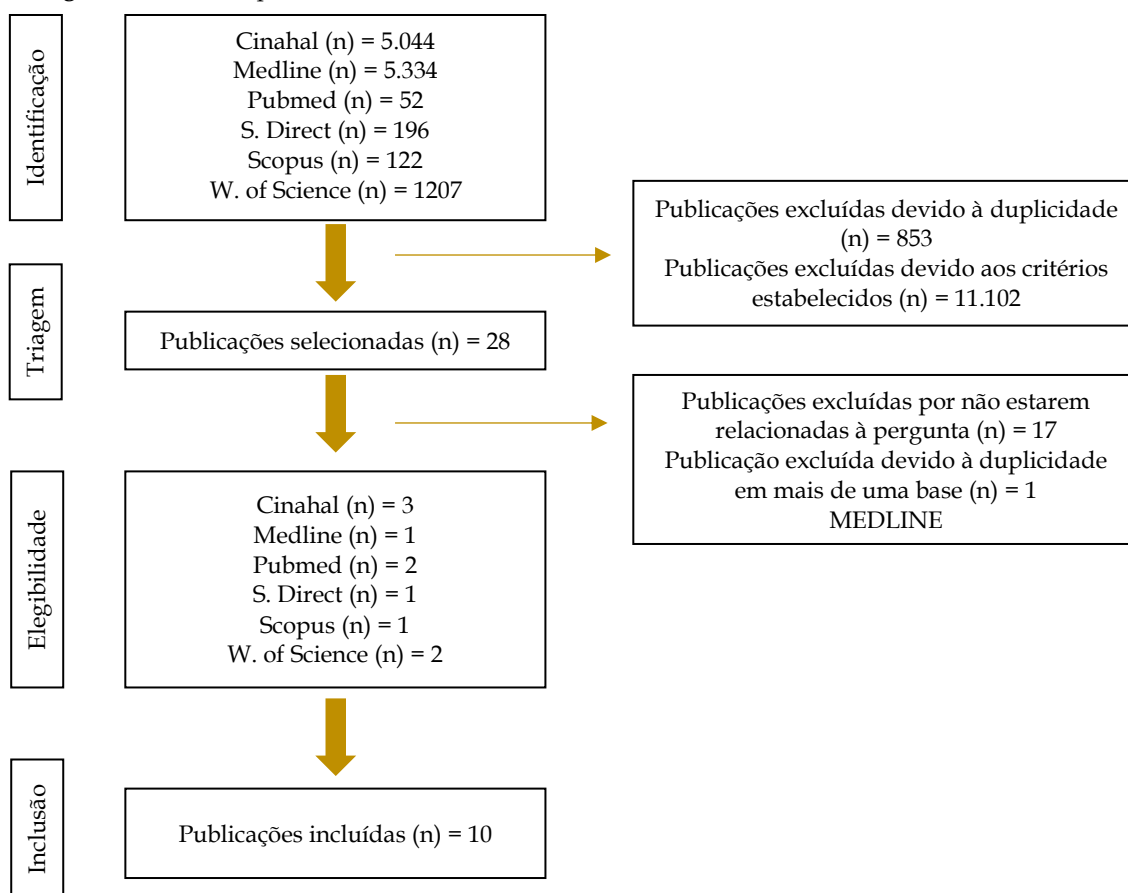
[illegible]

Identificação

Cinahal (n) = 5.044
Medline (n) = 5.334
Pubmed (n) = 52
S. Direct (n) = 196
Scopus (n) = 122
W. of Science (n) = 1207

Publicações excluídas devido à duplicidade (n) = 853
Publicações excluídas devido aos critérios estabelecidos (n) = 11.102

Triagem

Publicações selecionadas (n) = 28

Publicações excluídas por não estarem relacionadas à pergunta (n) = 17
Publicação excluída devido à duplicidade em mais de uma base (n) = 1
MEDLINE

Elegibilidade

Cinahal (n) = 3
Medline (n) = 1
Pubmed (n) = 2
S. Direct (n) = 1
Scopus (n) = 1
W. of Science (n) = 2

Inclusão

Publicações incluídas (n) = 10